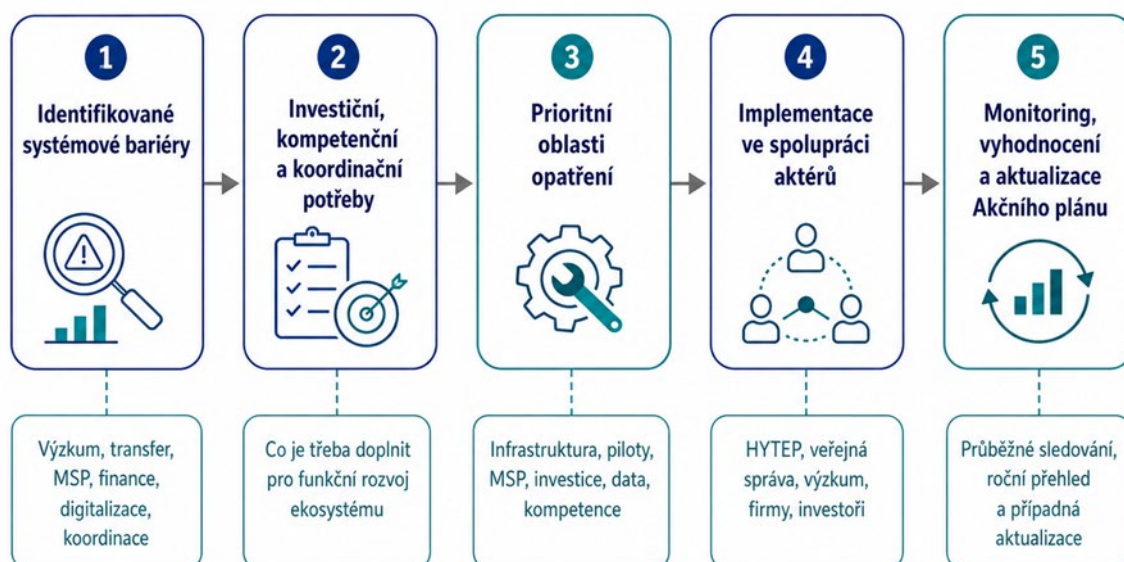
1
Identifikované systémové bariéry

2
Investiční, kompetenční a koordinační potřeby

3
Prioritní oblasti opatření

4
Implementace ve spolupráci aktérů

5
Monitoring, vyhodnocení a aktualizace Akčního plánu

Výzkum, transfer, MSP, finance, digitalizace, koordinace

Co je třeba doplnit pro funkční rozvoj ekosystému

Infrastruktura, piloty, MSP, investice, data, kompetence

HYTEP, veřejná správa, výzkum, firmy, investoři

Průběžné sledování, roční přehled a případná aktualizace